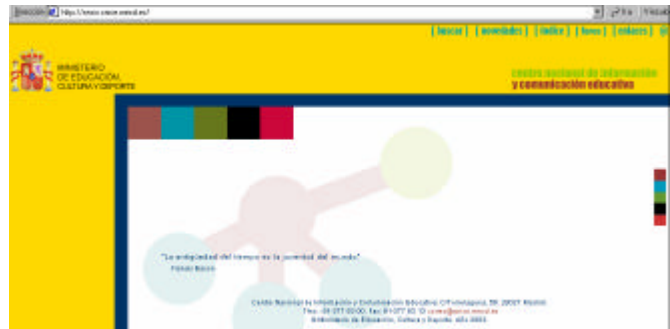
Dirección http://www.cnice.mecd.es/ Ir Vínculos

| buscar | novedades | índice | foros | enlaces |

MINISTERIO DE EDUCACIÓN, CULTURA Y DEPORTE

centro nacional de información y comunicación educativa

"La antigüedad del tiempo es la juventud del mundo"
Francis Bacon

Centro Nacional de Información y Comunicación Educativa C/Torrelaguna, 58. 28027 Madrid
Tfno.: 91 377 83 00. Fax: 91 377 83 13 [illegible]
Ministerio de Educación, Cultura y Deporte. año 2003